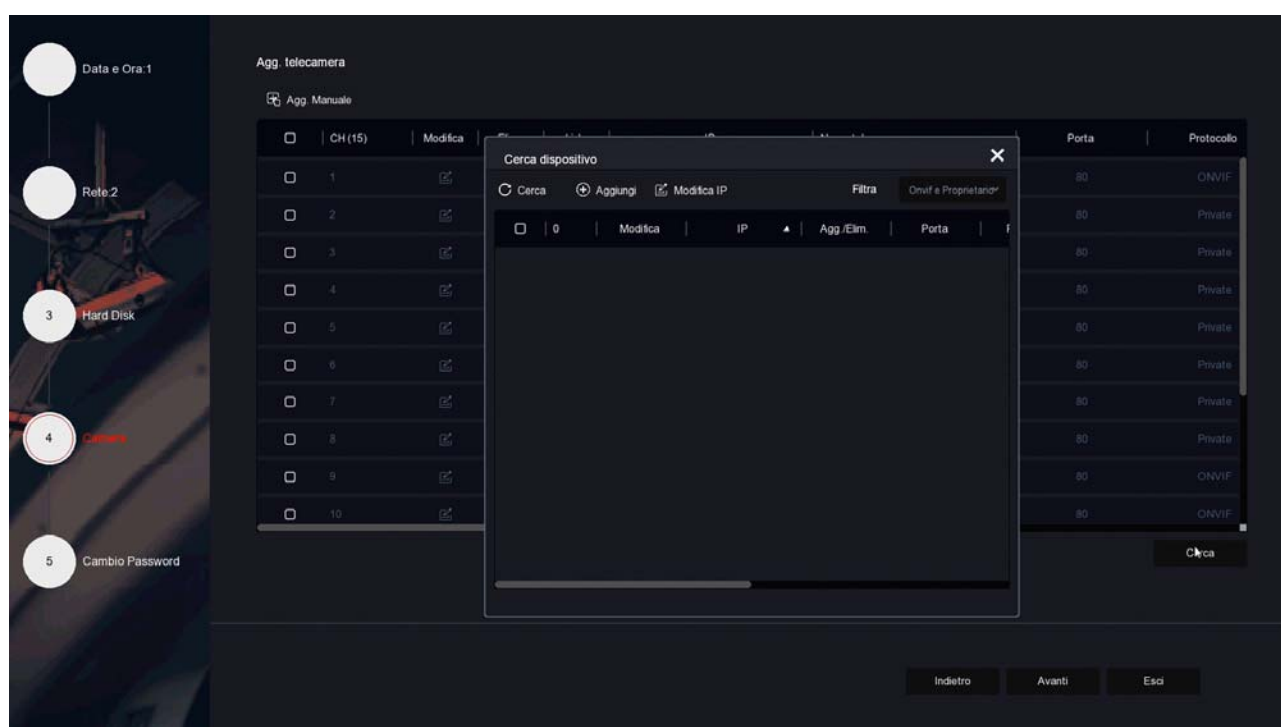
Data e Ora:1

Rete:2

3 Hard Disk

4 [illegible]

5 Cambio Password

Agg. telecamera

Agg. Manuale

| | CH (15) | Modifica | | Porta | Protocollo |
|---|---|---|---|---|---|
| | 1 | | | 80 | ONVIF |
| | 2 | | | 80 | Private |
| | 3 | | | 80 | Private |
| | 4 | | | 80 | Private |
| | 5 | | | 80 | Private |
| | 6 | | | 80 | Private |
| | 7 | | | 80 | Private |
| | 8 | | | 80 | Private |
| | 9 | | | 80 | ONVIF |
| | 10 | | | 80 | ONVIF |

Cerca dispositivo

Cerca Aggiungi Modifica IP Filtra Onvif e Proprietario

| | 0 | Modifica | IP | Agg./Elim. | Porta |
|---|---|---|---|---|---|

Cerca

Indietro Avanti Esci